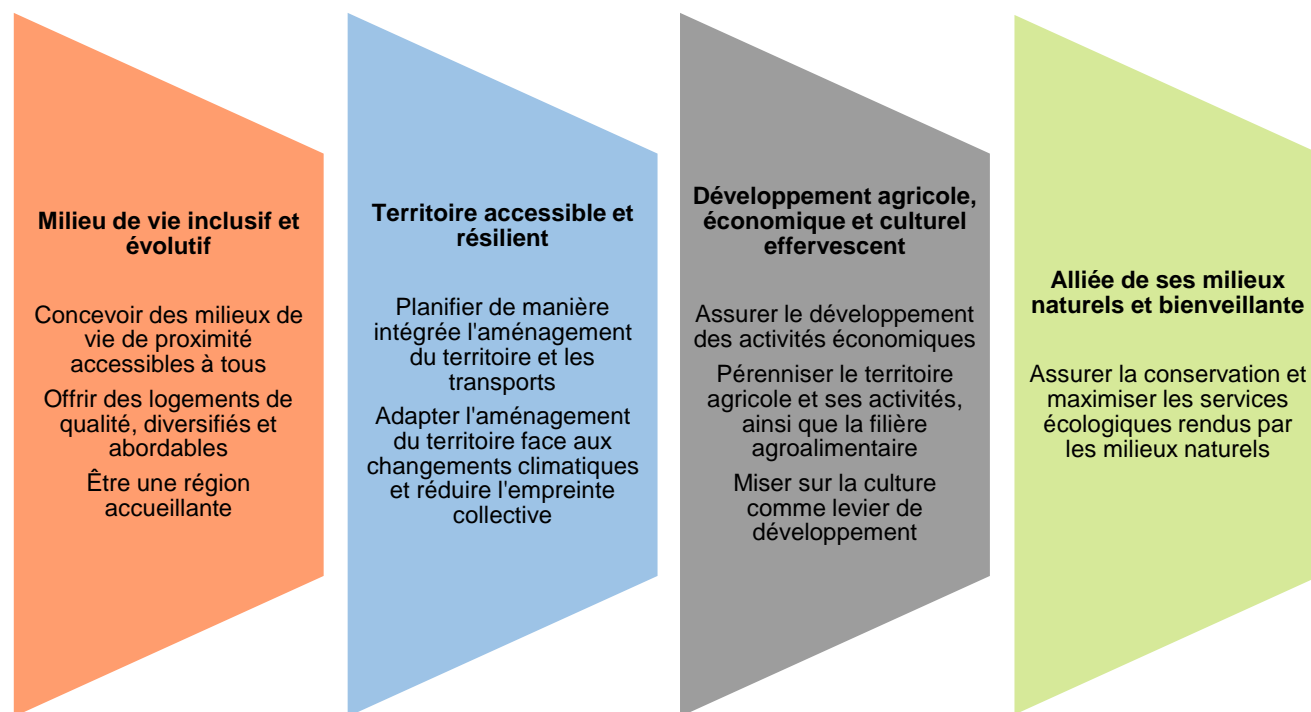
**Milieu de vie inclusif et évolutif**

Concevoir des milieux de vie de proximité accessibles à tous

Offrir des logements de qualité, diversifiés et abordables

Être une région accueillante

**Territoire accessible et résilient**

Planifier de manière intégrée l'aménagement du territoire et les transports

Adapter l'aménagement du territoire face aux changements climatiques et réduire l'empreinte collective

**Développement agricole, économique et culturel effervescent**

Assurer le développement des activités économiques

Pérenniser le territoire agricole et ses activités, ainsi que la filière agroalimentaire

Miser sur la culture comme levier de développement

**Alliée de ses milieux naturels et bienveillante**

Assurer la conservation et maximiser les services écologiques rendus par les milieux naturels